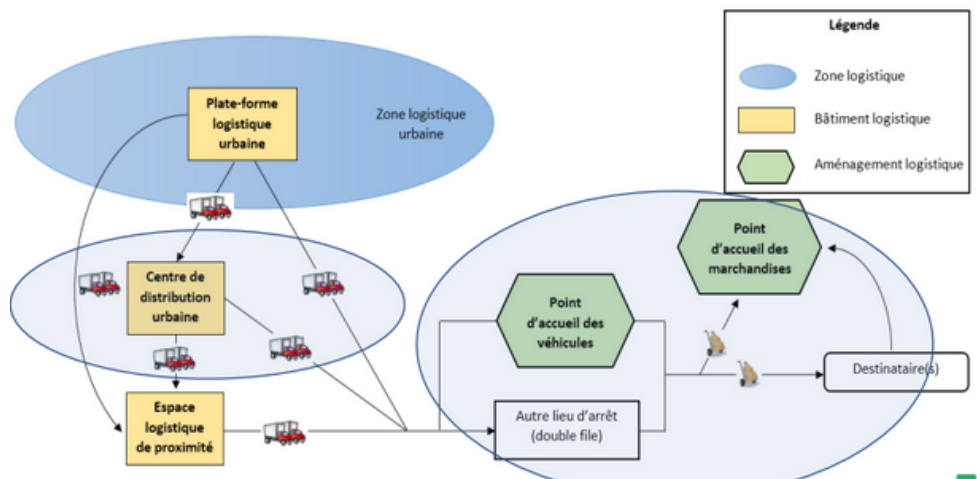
Légende

Zone logistique

Bâtiment logistique

Aménagement logistique

Plate-forme logistique urbaine

Zone logistique urbaine

Centre de distribution urbaine

Espace logistique de proximité

Point d'accueil des marchandises

Point d'accueil des véhicules

Autre lieu d'arrêt (double file)

Destinataire(s)